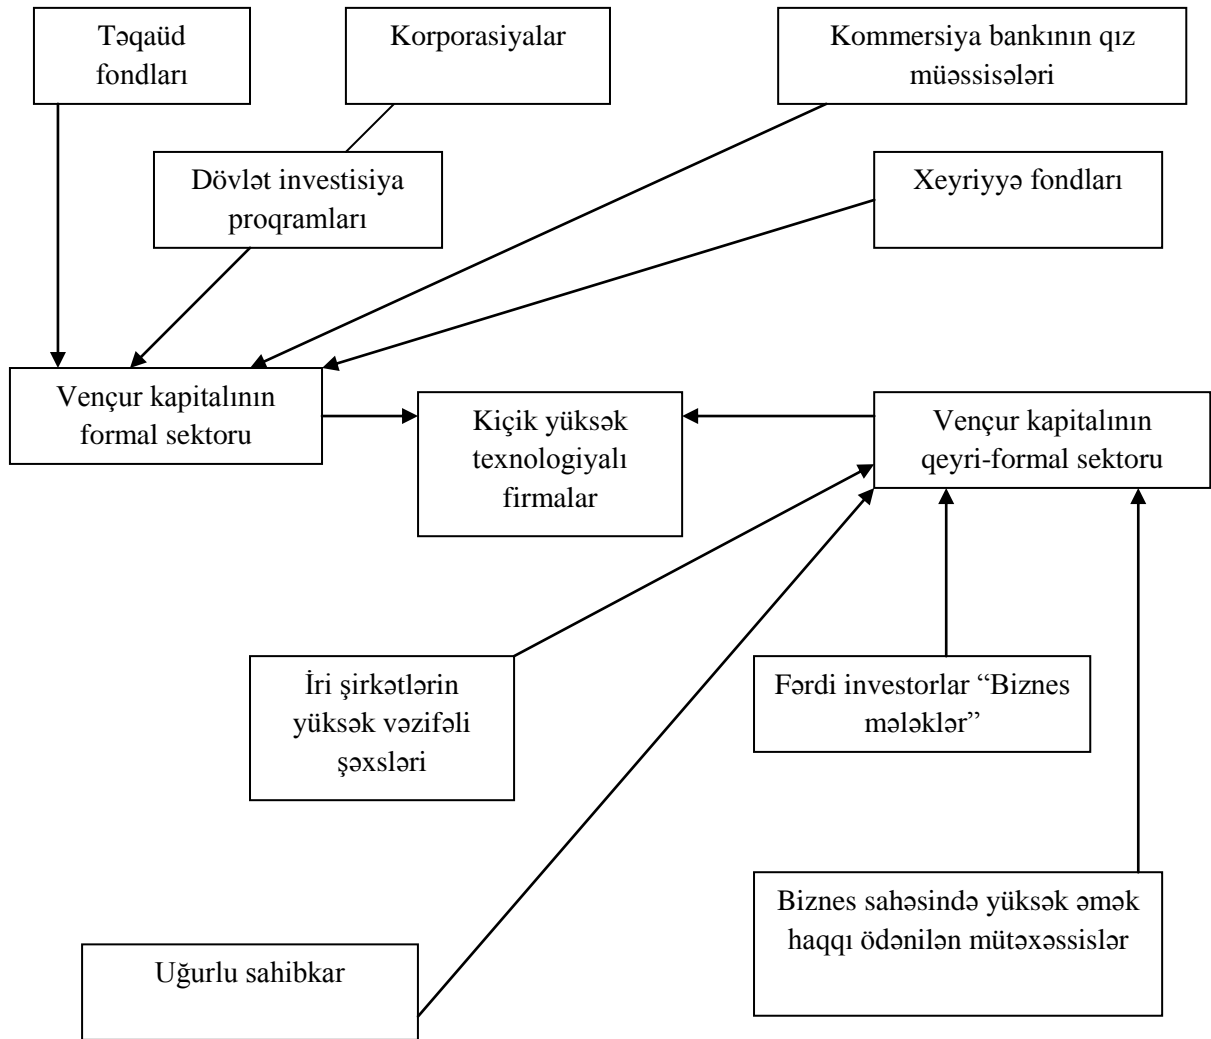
Təqaüd fondları

Korporasiyalar

Kommersiya bankının qız müəssisələri

Dövlət investisiya proqramları

Xeyriyyə fondları

Vençur kapitalının formal sektoru

Kiçik yüksək texnologiyalı firmalar

Vençur kapitalının qeyri-formal sektoru

İri şirkətlərin yüksək vəzifəli şəxsləri

Fərdi investorlar “Biznes mələklər”

Biznes sahəsində yüksək əmək haqqı ödənilən mütəxəssislər

Uğurlu sahibkar